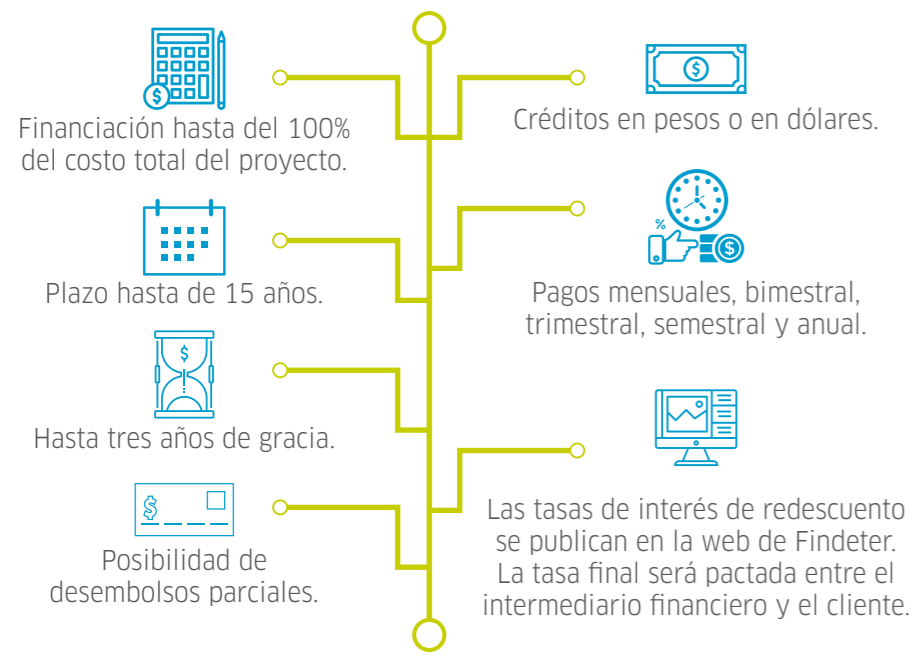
Financiación hasta del 100% del costo total del proyecto.

Créditos en pesos o en dólares.

Plazo hasta de 15 años.

Pagos mensuales, bimestral, trimestral, semestral y anual.

Hasta tres años de gracia.

Las tasas de interés de redescuento se publican en la web de Findeter. La tasa final será pactada entre el intermediario financiero y el cliente.

Posibilidad de desembolsos parciales.